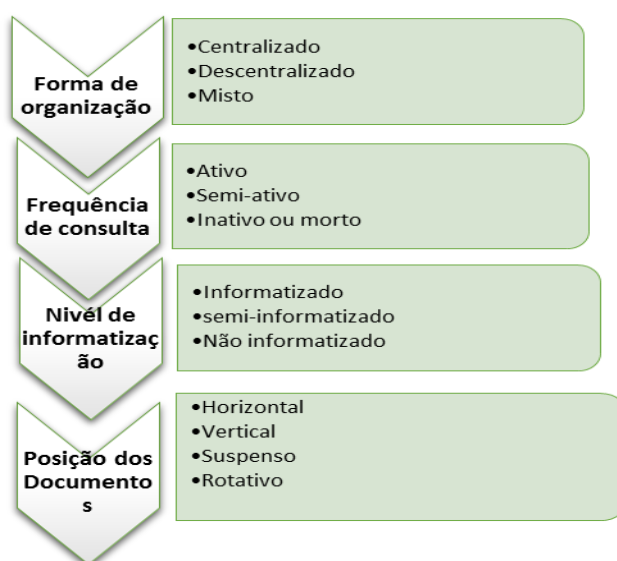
Forma de organização

•Centralizado
•Descentralizado
•Misto

Frequência de consulta

•Ativo
•Semi-ativo
•Inativo ou morto

Nível de informatização

•Informatizado
•semi-informatizado
•Não informatizado

Posição dos Documentos

•Horizontal
•Vertical
•Suspenso
•Rotativo